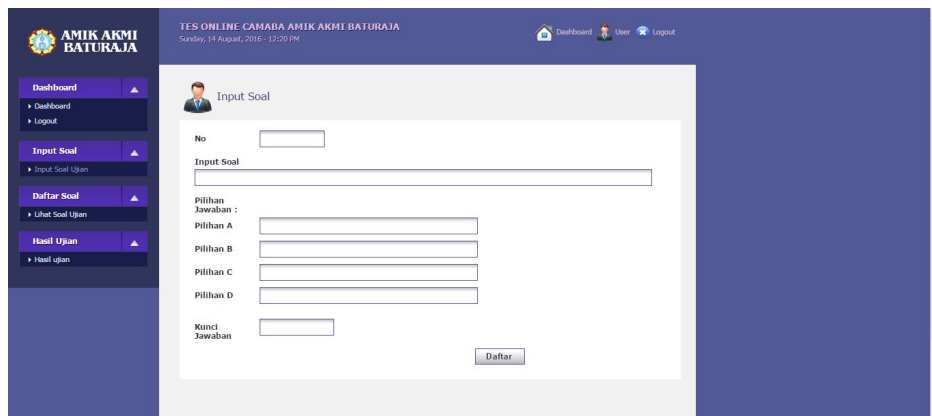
AMIK AKMI BATURAJA

TES ONLINE CAMABA AMIK AKMI BATURAJA
Sunday, 14 August, 2016 - 12:20 PM

Dashboard User Logout

Dashboard
Dashboard
Logout

Input Soal
Input Soal Ujian

Daftar Soal
Lihat Soal Ujian

Hasil Ujian
Hasil ujian

Input Soal

No

Input Soal

Pilihan Jawaban :

Pilihan A

Pilihan B

Pilihan C

Pilihan D

Kunci Jawaban

Daftar